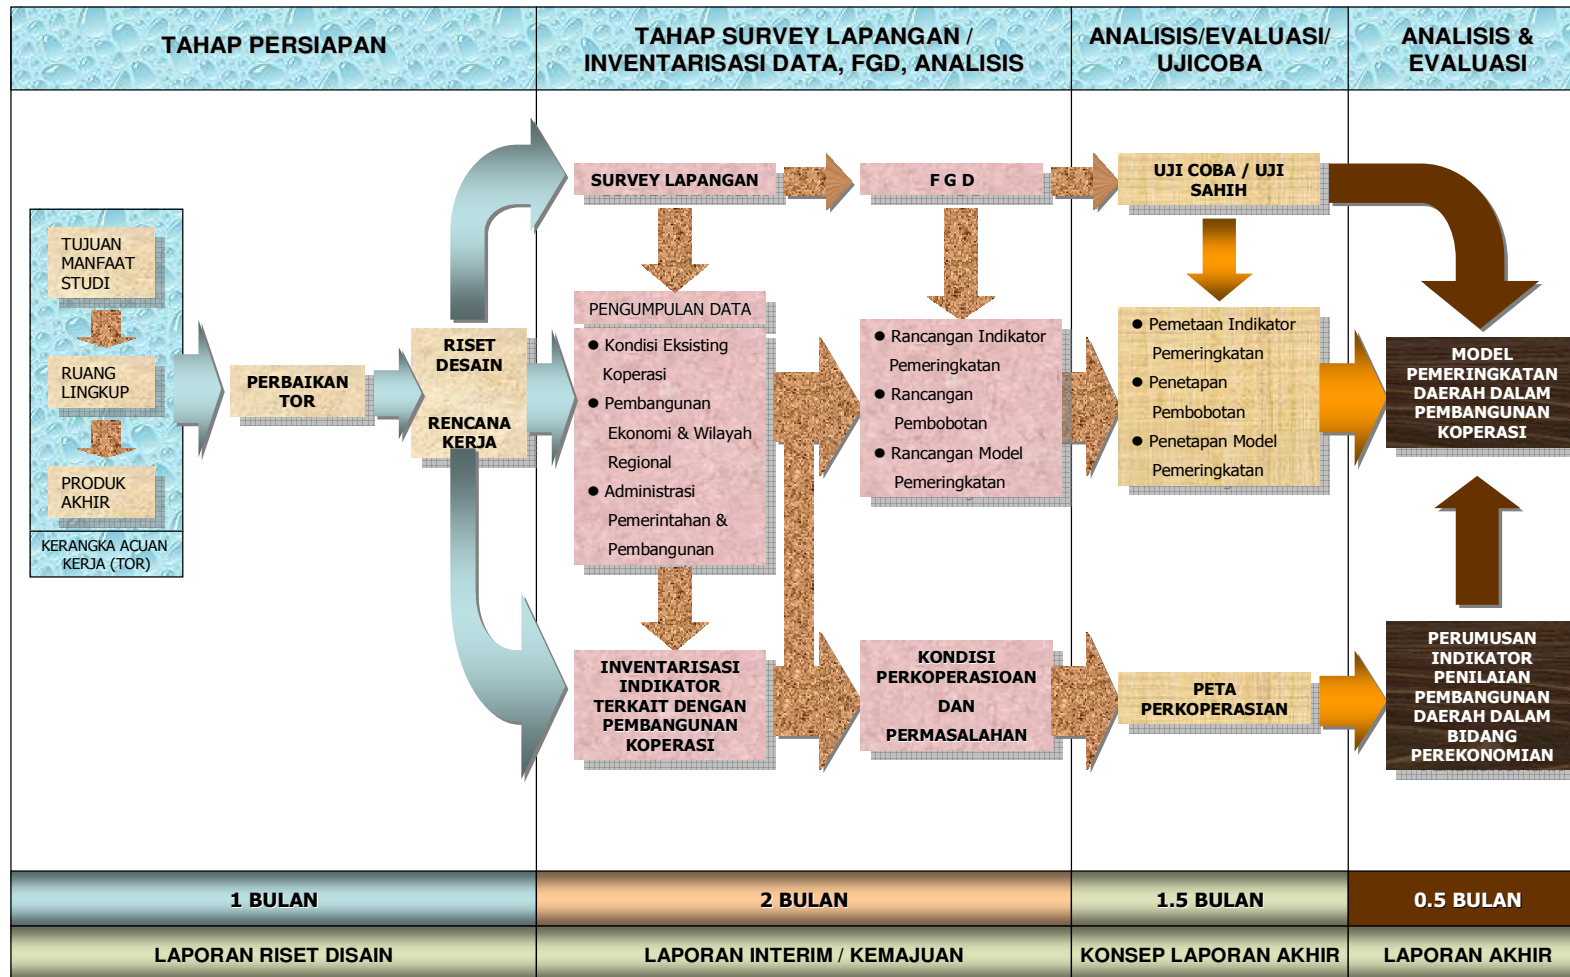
TAHAP PERSIAPAN

TAHAP SURVEY LAPANGAN / INVENTARISASI DATA, FGD, ANALISIS

ANALISIS/EVALUASI/ UJICOBA

ANALISIS & EVALUASI

TUJUAN MANFAAT STUDI

RUANG LINGKUP

PRODUK AKHIR

KERANGKA ACUAN KERJA (TOR)

PERBAIKAN TOR

RISET DESAIN

RENCANA KERJA

SURVEY LAPANGAN

F G D

UJI COBA / UJI SAHIH

PENGUMPULAN DATA

● Kondisi Eksisting Koperasi
● Pembangunan Ekonomi & Wilayah Regional
● Administrasi Pemerintahan & Pembangunan

● Rancangan Indikator Pemeringkatan
● Rancangan Pembobotan
● Rancangan Model Pemeringkatan

● Pemetaan Indikator Pemeringkatan
● Penetapan Pembobotan
● Penetapan Model Pemeringkatan

MODEL PEMERINGKATAN DAERAH DALAM PEMBANGUNAN KOPERASI

INVENTARISASI INDIKATOR TERKAIT DENGAN PEMBANGUNAN KOPERASI

KONDISI PERKOPERASIOAN DAN PERMASALAHAN

PETA PERKOPERASIAN

PERUMUSAN INDIKATOR PENILAIAN PEMBANGUNAN DAERAH DALAM BIDANG PEREKONOMIAN

| 1 BULAN | 2 BULAN | 1.5 BULAN | 0.5 BULAN |
|---|---|---|---|
| LAPORAN RISET DISAIN | LAPORAN INTERIM / KEMAJUAN | KONSEP LAPORAN AKHIR | LAPORAN AKHIR |